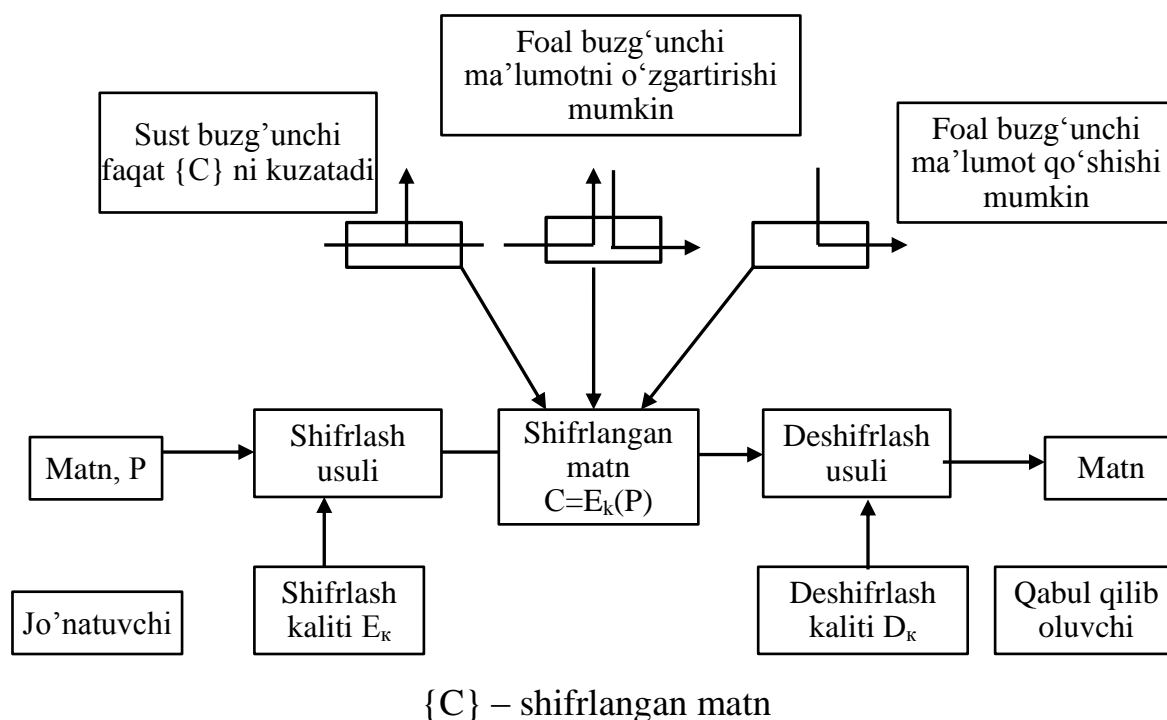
Foal buzg‘unchi ma’lumotni o‘zgartirishi mumkin

Sust buzg’unchi faqat {C} ni kuzatadi

Foal buzg‘unchi ma’lumot qo‘shishi mumkin

Matn, P

Shifrlash usuli

Shifrlangan matn $C=E_k(P)$

Deshifrlash usuli

Matn

Shifrlash kaliti $E_к$

Deshifrlash kaliti $D_к$

Jo’natuvchi

Qabul qilib oluvchi

{C} – shifrlangan matn